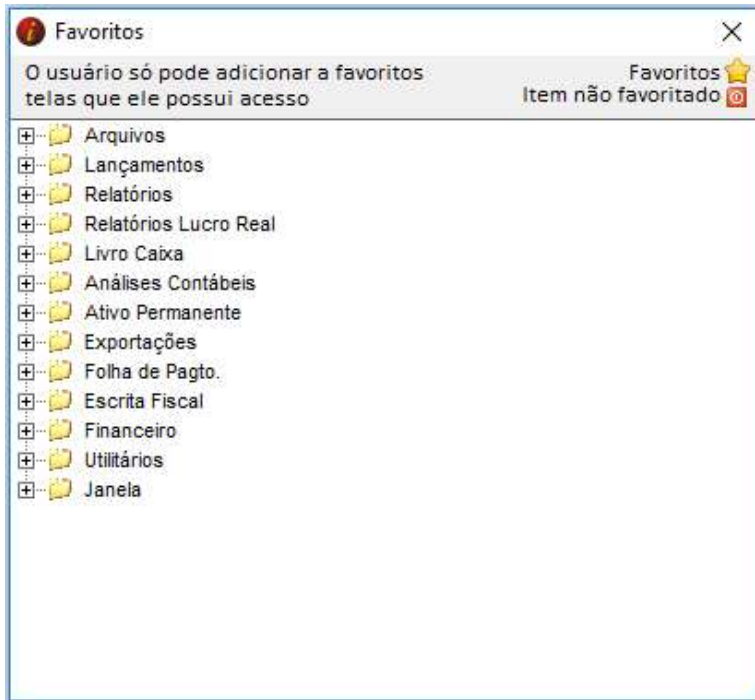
Favoritos

O usuário só pode adicionar a favoritos telas que ele possui acesso

Favoritos
Item não favoritado

Arquivos
Lançamentos
Relatórios
Relatórios Lucro Real
Livro Caixa
Análises Contábeis
Ativo Permanente
Exportações
Folha de Pagto.
Escrita Fiscal
Financeiro
Utilitários
Janela